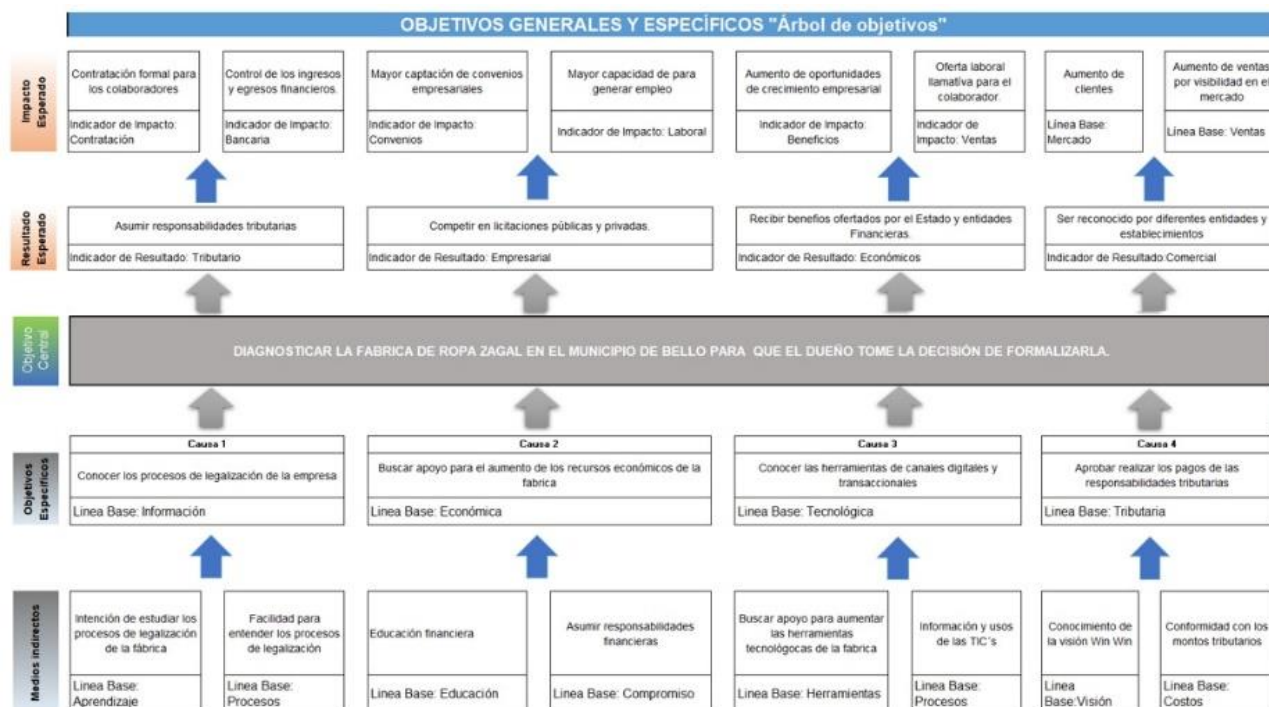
OBJETIVOS GENERALES Y ESPECÍFICOS "Árbol de objetivos"

Impacto Esperado

Contratación formal para los colaboradores
Indicador de Impacto: Contratación

Control de los ingresos y egresos financieros.
Indicador de Impacto: Bancaria

Mayor captación de convenios empresariales
Indicador de Impacto: Convenios

Mayor capacidad de para generar empleo
Indicador de Impacto: Laboral

Aumento de oportunidades de crecimiento empresarial
Indicador de Impacto: Beneficios

Oferta laboral llamativa para el colaborador.
Indicador de Impacto: Ventas

Aumento de clientes
Linea Base: Mercado

Aumento de ventas por visibilidad en el mercado
Linea Base: Ventas

Resultado Esperado

Asumir responsabilidades tributarias
Indicador de Resultado: Tributario

Competir en licitaciones públicas y privadas.
Indicador de Resultado: Empresarial

Recibir benefios ofertados por el Estado y entidades Financieras.
Indicador de Resultado: Económicos

Ser reconocido por diferentes entidades y establecimientos
Indicador de Resultado:Comercial

Objetivo Central

DIAGNOSTICAR LA FABRICA DE ROPA ZAGAL EN EL MUNICIPIO DE BELLO PARA QUE EL DUEÑO TOME LA DECISIÓN DE FORMALIZARLA.

Objetivos Específicos

Causa 1
Conocer los procesos de legalización de la empresa
Linea Base: Información

Causa 2
Buscar apoyo para el aumento de los recursos económicos de la fabrica
Linea Base: Económica

Causa 3
Conocer las herramientas de canales digitales y transaccionales
Linea Base: Tecnológica

Causa 4
Aprobar realizar los pagos de las responsabilidades tributarias
Linea Base: Tributaria

Medios indirectos

Intención de estudiar los procesos de legalización de la fábrica
Linea Base: Aprendizaje

Facilidad para entender los procesos de legalización
Linea Base: Procesos

Educación financiera
Linea Base: Educación

Asumir responsabilidades financieras
Linea Base: Compromiso

Buscar apoyo para aumentar las herramientas tecnológocas de la fabrica
Linea Base: Herramientas

Información y usos de las TIC's
Linea Base: Procesos

Conocimiento de la visión Win Win
Linea Base:Visión

Conformidad con los montos tributarios
Linea Base: Costos